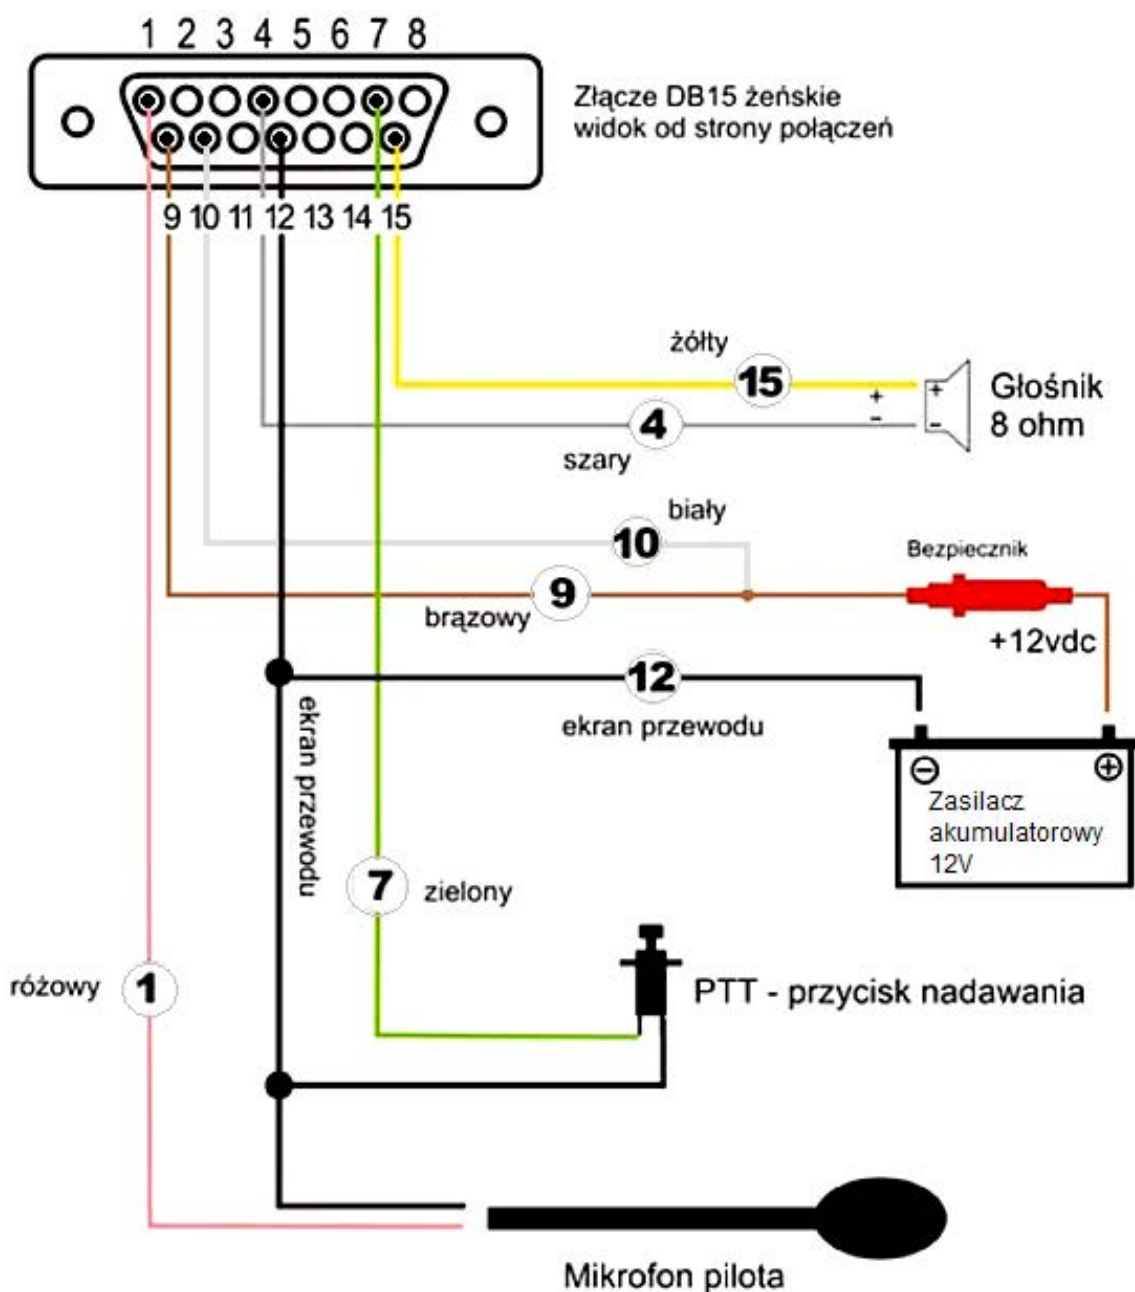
1 2 3 4 5 6 7 8

Złącze DB15 żeńskie
widok od strony połączeń

9 10 11 12 13 14 15

żółty
15
+
-
Głośnik
8 ohm
4
szary

biały
10
Bezpiecznik
9
brązowy
+12vdc
12
ekran przewodu
ekran przewodu
Zasilacz
akumulatorowy
12V

7
zielony

różowy
1
PTT - przycisk nadawania

Mikrofon pilota